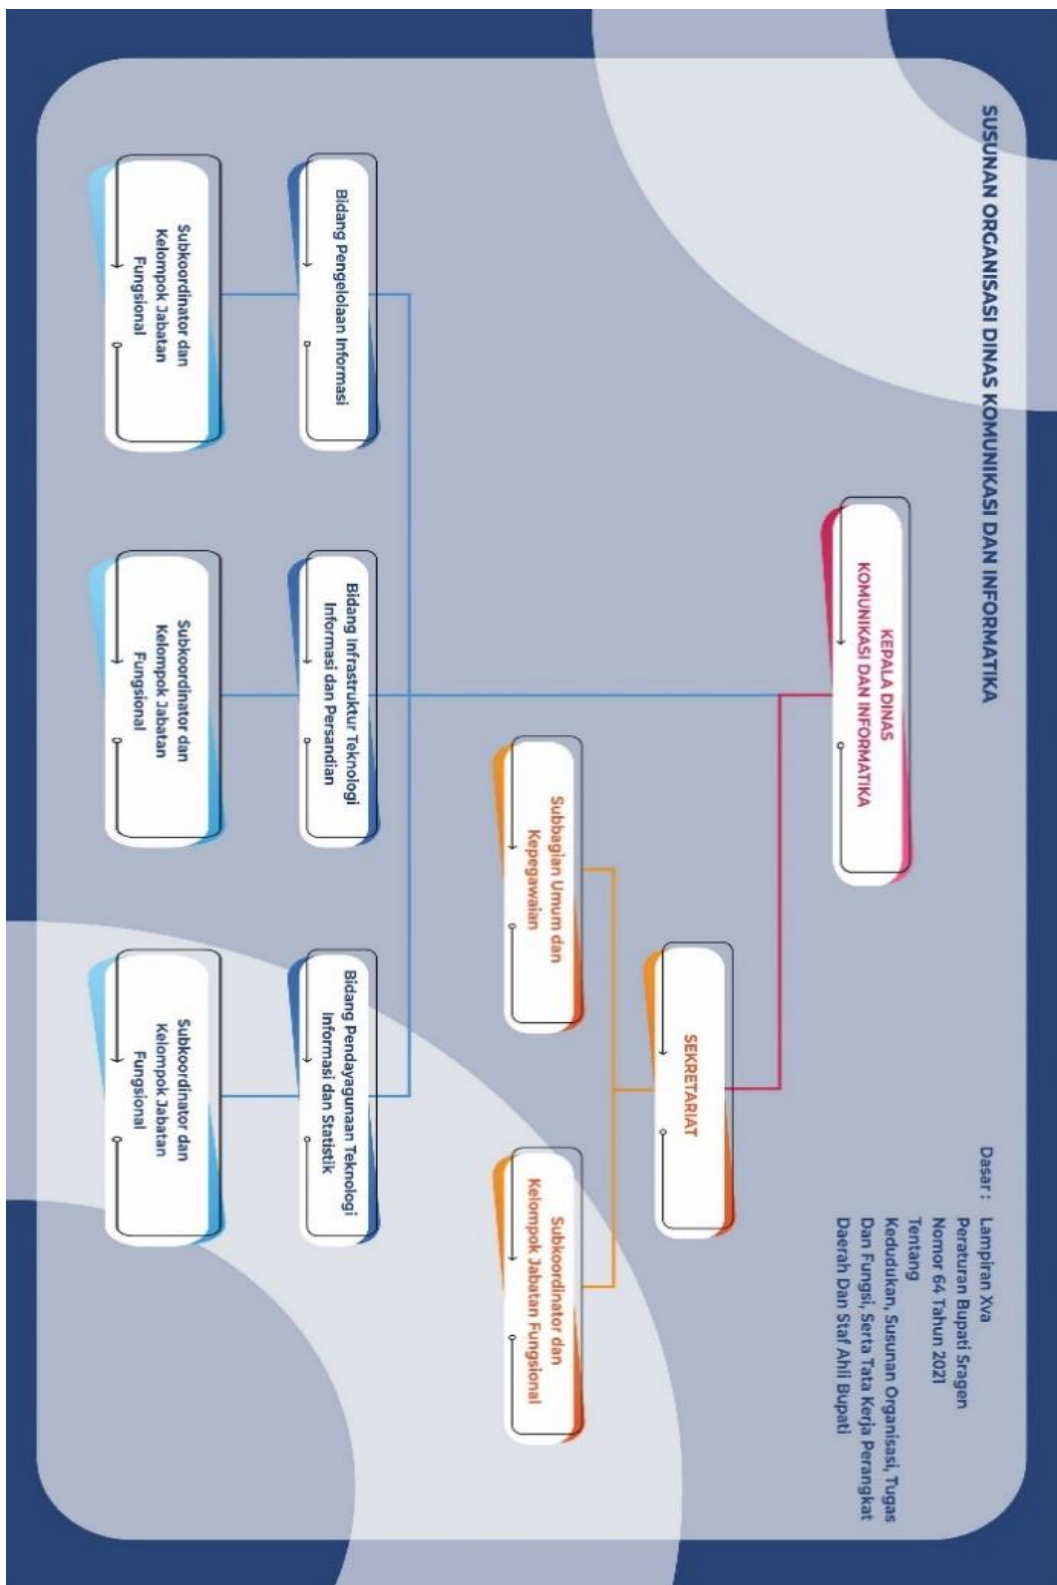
SUSUNAN ORGANISASI DINAS KOMUNIKASI DAN INFORMATIKA

Dasar : Lampiran Xva
Peraturan Bupati Sragen
Nomor 64 Tahun 2021
Tentang
Kedudukan, Susunan Organisasi, Tugas Dan Fungsi, Serta Tata Kerja Perangkat Daerah Dan Staf Ahli Bupati

KEPALA DINAS
KOMUNIKASI DAN INFORMATIKA

SEKRETARIAT

Subbagian Umum dan Kepegawaian

Subkoordinator dan Kelompok Jabatan Fungsional

Bidang Pengelolaan Informasi

Bidang Infrastruktur Teknologi Informasi dan Persandian

Bidang Pendayagunaan Teknologi Informasi dan Statistik

Subkoordinator dan Kelompok Jabatan Fungsional

Subkoordinator dan Kelompok Jabatan Fungsional

Subkoordinator dan Kelompok Jabatan Fungsional